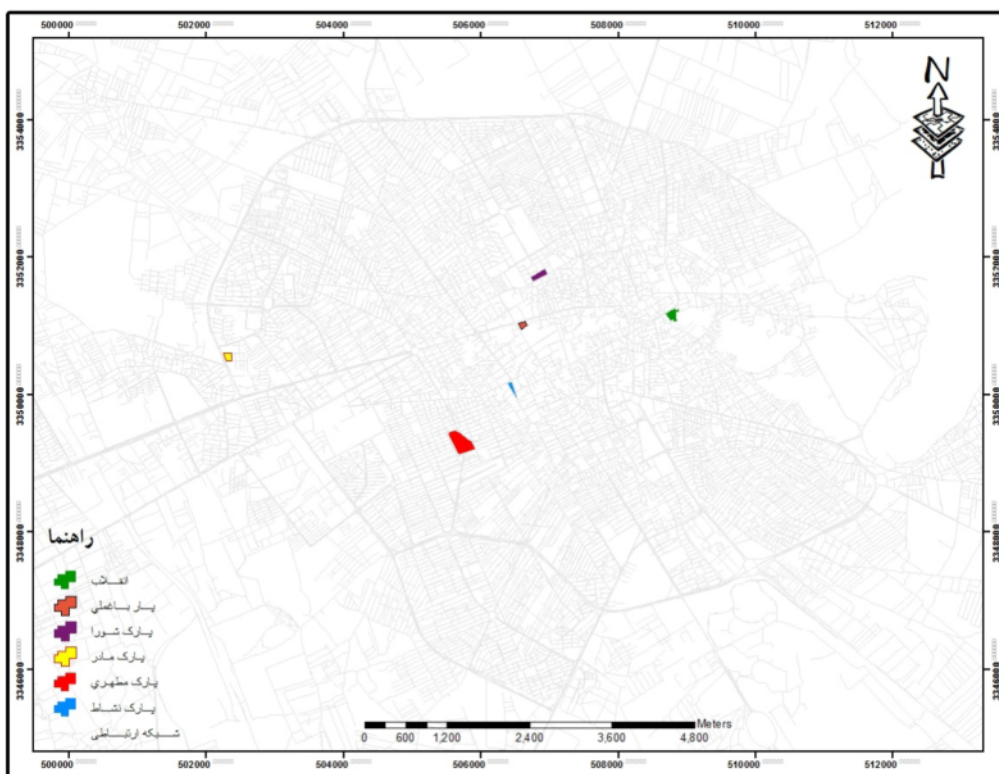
500000 502000 504000 506000 508000 510000 512000

N

3354000 3352000 3350000 3348000 3346000

3354000 3352000 3350000 3348000 3346000

راهنما

انقلاب
پار باغعلی
پارک شورا
پارک مادر
پارک مطهري
پارک نشاط
شبکه ارتباطی

0 600 1,200 2,400 3,600 4,800 Meters

500000 502000 504000 506000 508000 510000 512000